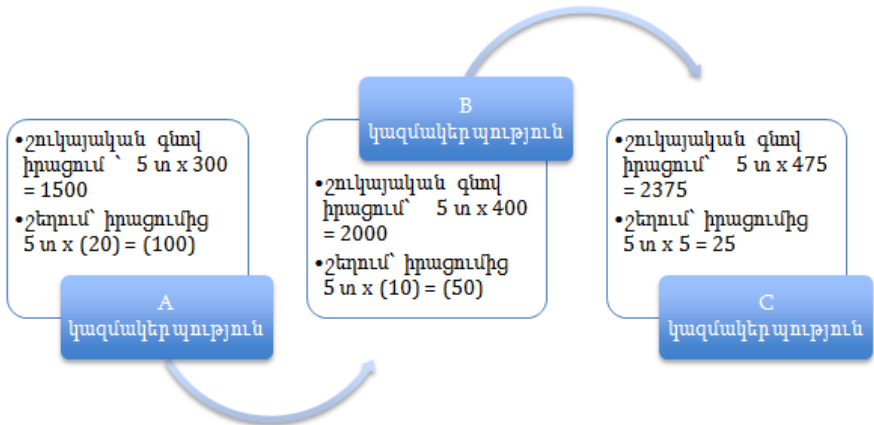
•Շուկայական գնով իրացում ` 5 տ x 300 = 1500

•Շեղում` իրացումից 5 տ x (20) = (100)

A
կազմակերպություն

B
կազմակերպություն

•Շուկայական գնով իրացում` 5 տ x 400 = 2000

•Շեղում` իրացումից 5 տ x (10) = (50)

•Շուկայական գնով իրացում` 5 տ x 475 = 2375

•Շեղում` իրացումից 5 տ x 5 = 25

C
կազմակերպություն